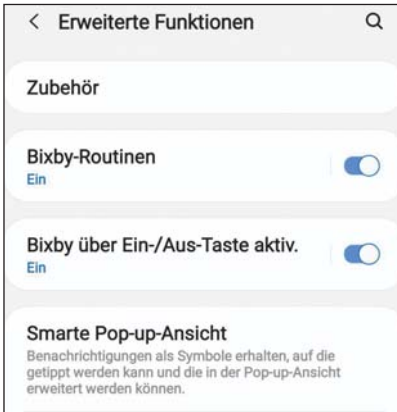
< Erweiterte Funktionen

Zubehör

Bixby-Routinen
Ein

Bixby über Ein-/Aus-Taste aktiv.
Ein

Smarte Pop-up-Ansicht
Benachrichtigungen als Symbole erhalten, auf die getippt werden kann und die in der Pop-up-Ansicht erweitert werden können.